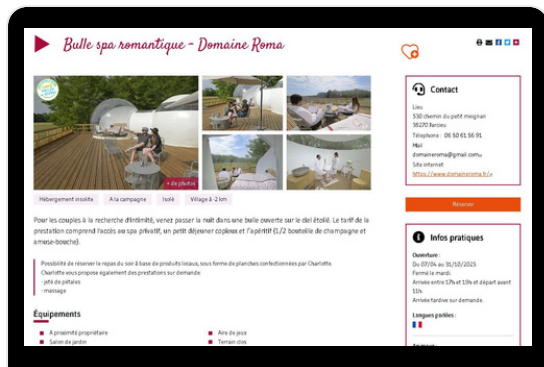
Bulle spa romantique - Domaine Roma

+ de photos

Hébergement insolite | A la campagne | Isolé | Village à -2 km

Pour les couples à la recherche d'intimité, venez passer la nuit dans une bulle ouverte sur le ciel étoilé. Le tarif de la prestation comprend l'accès au spa privatif, un petit déjeuner copieux et l'apéritif (1/2 bouteille de champagne et amuse-bouche).

Possibilité de réserver le repas du soir à base de produits locaux, sous forme de planches confectionnées par Charlotte.
Charlotte vous propose également des prestations sur demande :
- jeté de pétales
- massage

Équipements

A proximité propriétaire
Salon de jardin
Aire de jeux
Terrain clos

Contact

Lieu
530 chemin du petit meignan
35220 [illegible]
Téléphone : 06 50 61 56 91
Mail
domaineroma@gmail.com
Site internet
https://www.domaineroma.fr/

Réserver

Infos pratiques

Ouverture :
Du 07/04 au 31/10/2025
Fermé le mardi.
Arrivée entre 17h et 19h et départ avant 11h
Arrivée tardive sur demande

Langues parlées :